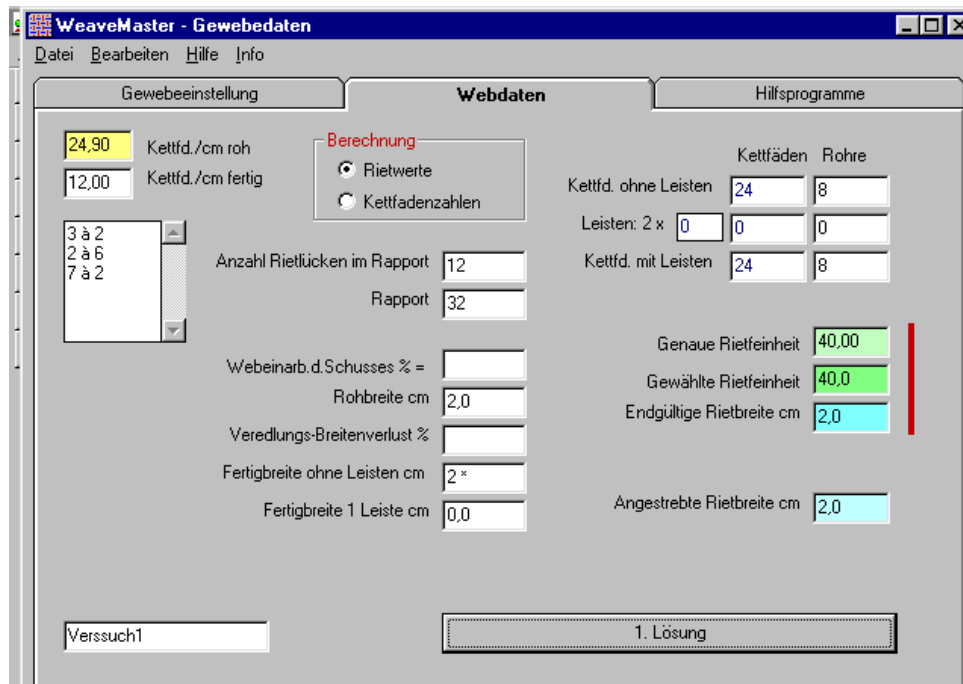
WeaveMaster - Gewebedaten

Datei Bearbeiten Hilfe Info

Gewebeeinstellung | Webdaten | Hilfsprogramme

24,90 Kettfd./cm roh
12,00 Kettfd./cm fertig

Berechnung
Rietwerte
Kettfadenzahlen

3 à 2
2 à 6
7 à 2

Anzahl Rietlücken im Rapport 12
Rapport 32

Kettfäden Rohre
Kettfd. ohne Leisten 24 8
Leisten: 2 x 0 0 0
Kettfd. mit Leisten 24 8

Webeinarb.d.Schusses % =
Rohbreite cm 2,0
Veredlungs-Breitenverlust %
Fertigbreite ohne Leisten cm 2 *
Fertigbreite 1 Leiste cm 0,0

Genaue Rietfeinheit 40,00
Gewählte Rietfeinheit 40,0
Endgültige Rietbreite cm 2,0

Angestrebte Rietbreite cm 2,0

Verssuch1

1. Lösung